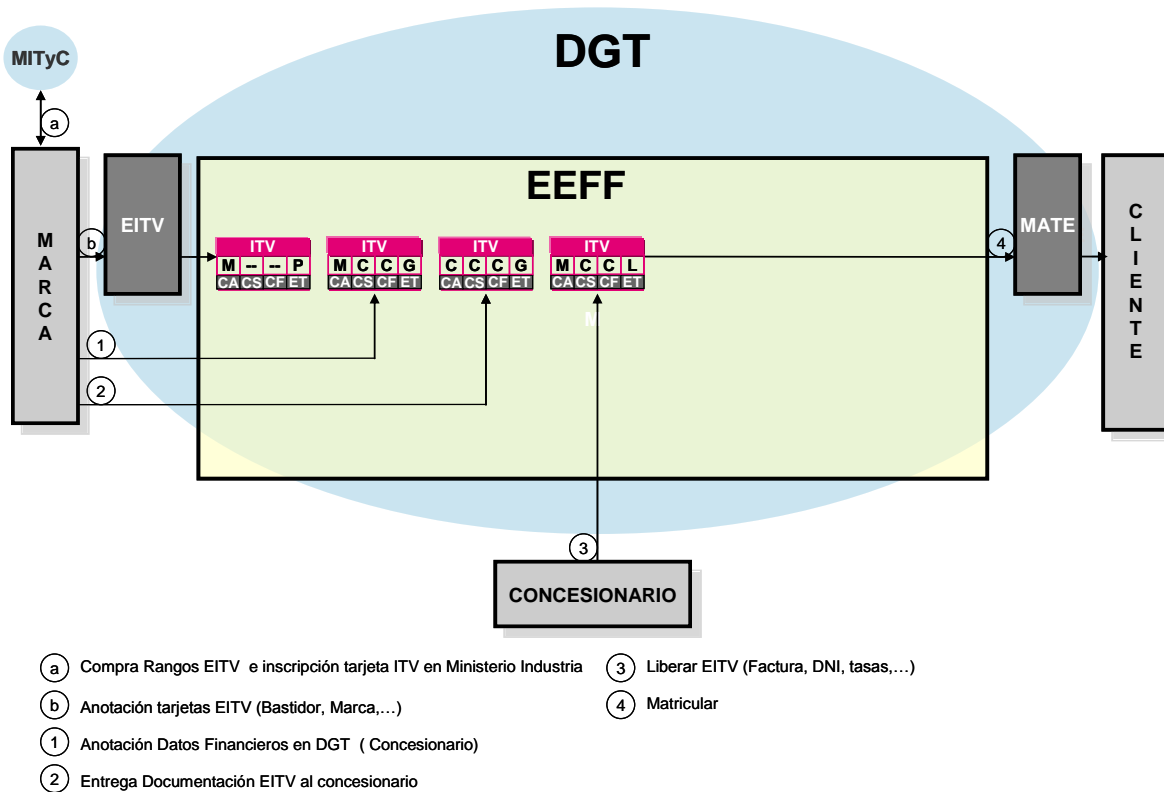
MITyC

DGT

a

MARCA

b

EITV

EEFF

ITV
M -- -- P
CA CS CF ET

ITV
M C C G
CA CS CF ET

ITV
C C C G
CA CS CF ET

ITV
M C C L
CA CS CF ET

4

MATE

CLIENTE

1

2

3

CONCESIONARIO

a Compra Rangos EITV e inscripción tarjeta ITV en Ministerio Industria

b Anotación tarjetas EITV (Bastidor, Marca,…)

1 Anotación Datos Financieros en DGT ( Concesionario)

2 Entrega Documentación EITV al concesionario

3 Liberar EITV (Factura, DNI, tasas,…)

4 Matricular